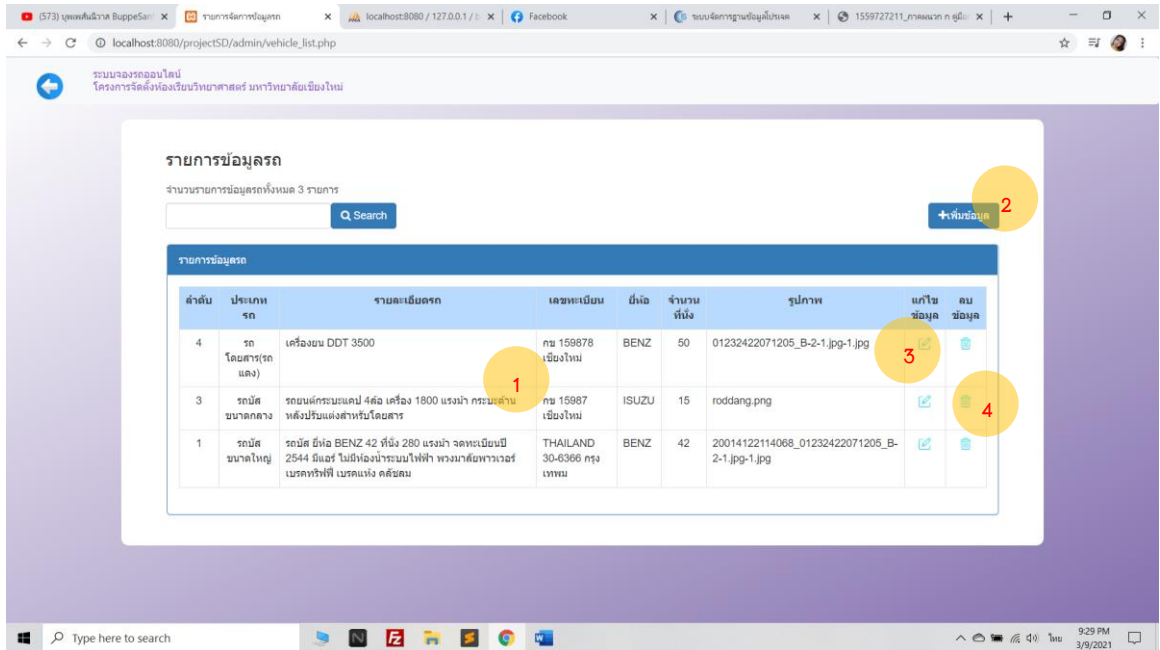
(573) บุพเพสันนิวาส BuppeSan | รายการจัดการข้อมูลรถ | localhost:8080 / 127.0.0.1 / | Facebook | ระบบจัดการฐานข้อมูลโปรเจค | 1559727211_ภาคผนวก ก คู่มือ

localhost:8080/projectSD/admin/vehicle_list.php

ระบบจองรถออนไลน์
โครงการจัดตั้งห้องเรียนวิทยาศาสตร์ มหาวิทยาลัยเชียงใหม่

รายการข้อมูลรถ

จำนวนรายการข้อมูลรถทั้งหมด 3 รายการ

Search

+เพิ่มข้อมูล

2

รายการข้อมูลรถ

| ลำดับ | ประเภทรถ | รายละเอียดรถ | เลขทะเบียน | ยี่ห้อ | จำนวนที่นั่ง | รูปภาพ | แก้ไขข้อมูล | ลบข้อมูล |
|---|---|---|---|---|---|---|---|---|
| 4 | รถโดยสาร(รถแดง) | เครื่องยน DDT 3500 | กข 159878 เชียงใหม่ | BENZ | 50 | 01232422071205_B-2-1.jpg-1.jpg | | |
| 3 | รถบัสขนาดกลาง | รถยนต์กระบะแคป 4ล้อ เครื่อง 1800 แรงม้า กระบะด้านหลังปรับแต่งสำหรับโดยสาร | กข 15987 เชียงใหม่ | ISUZU | 15 | roddang.png | | |
| 1 | รถบัสขนาดใหญ่ | รถบัส ยี่ห้อ BENZ 42 ที่นั่ง 280 แรงม้า จดทะเบียนปี 2544 มีแอร์ ไม่มีห้องน้ำระบบไฟฟ้า พวงมาลัยพาวเวอร์ เบรคทริฟฟี่ เบรคแห้ง คลัชลม | THAILAND 30-6366 กรุงเทพม | BENZ | 42 | 20014122114068_01232422071205_B-2-1.jpg-1.jpg | | |

1
3
4

Type here to search

ไทย 9:29 PM 3/9/2021